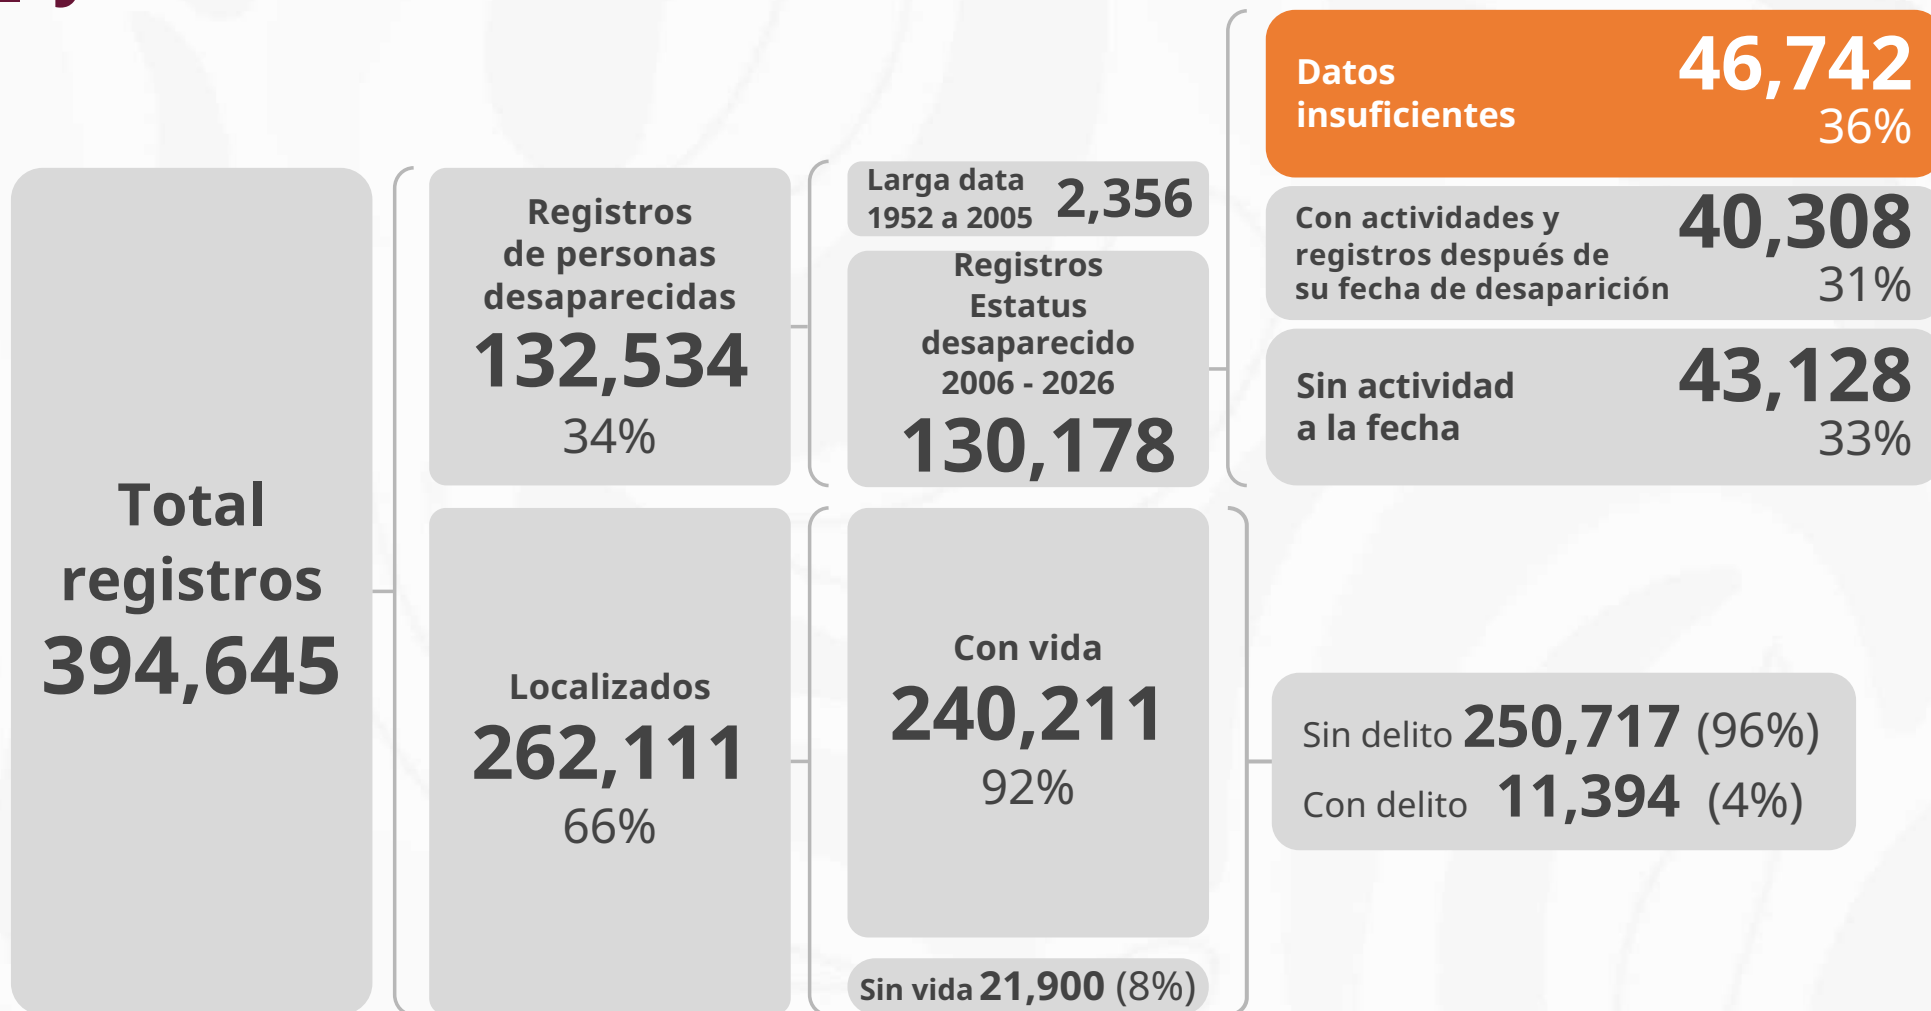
Total registros 394,645

Registros de personas desaparecidas 132,534 34%

Localizados 262,111 66%

Larga data 1952 a 2005 2,356

Registros Estatus desaparecido 2006 - 2026 130,178

Con vida 240,211 92%

Sin vida 21,900 (8%)

Datos insuficientes 46,742 36%

Con actividades y registros después de su fecha de desaparición 40,308 31%

Sin actividad a la fecha 43,128 33%

Sin delito 250,717 (96%)
Con delito 11,394 (4%)